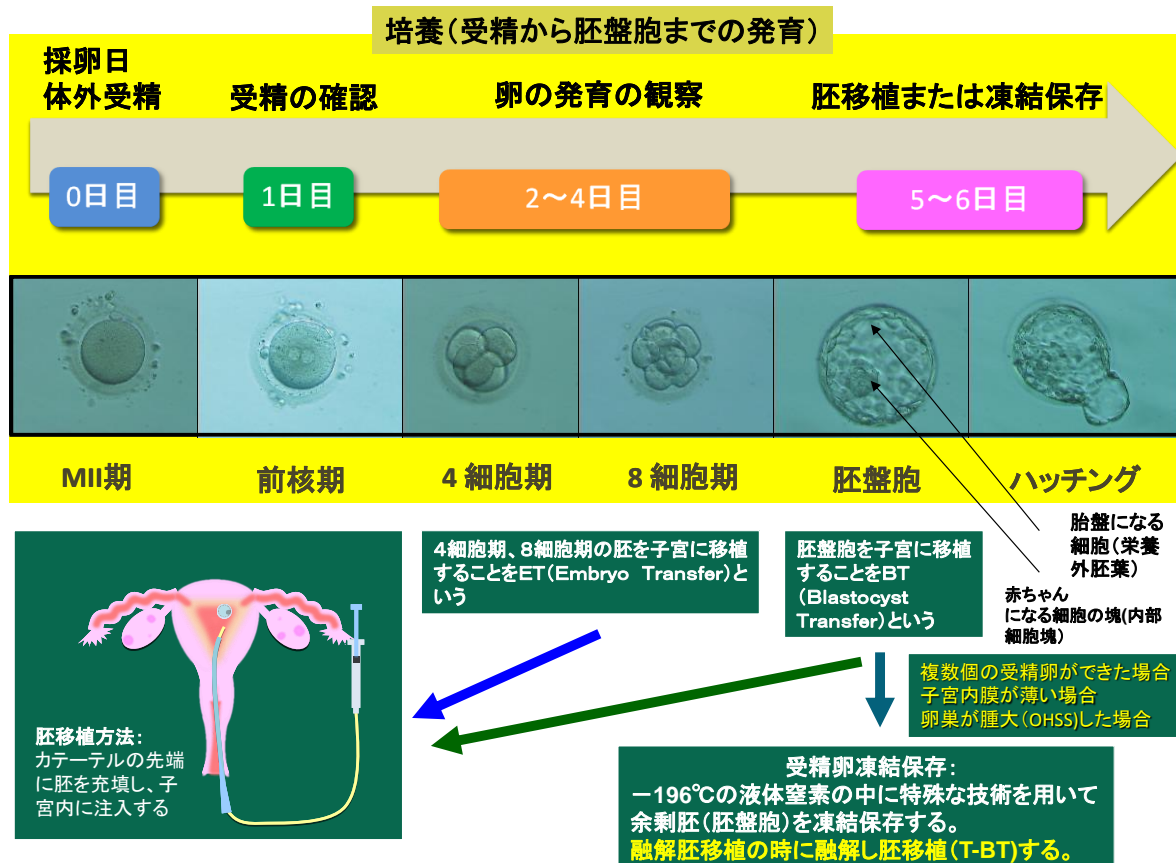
培養(受精から胚盤胞までの発育)

採卵日
体外受精

受精の確認

卵の発育の観察

胚移植または凍結保存

0日目

1日目

2〜4日目

5〜6日目

MII期

前核期

4 細胞期

8 細胞期

胚盤胞

ハッチング

胎盤になる細胞(栄養外胚葉)

赤ちゃんになる細胞の塊(内部細胞塊)

4細胞期、8細胞期の胚を子宮に移植することをET(Embryo Transfer)という

胚盤胞を子宮に移植することをBT(Blastocyst Transfer)という

複数個の受精卵ができた場合
子宮内膜が薄い場合
卵巣が腫大(OHSS)した場合

胚移植方法:
カテーテルの先端に胚を充填し、子宮内に注入する

受精卵凍結保存:
ー196℃の液体窒素の中に特殊な技術を用いて余剰胚(胚盤胞)を凍結保存する。
融解胚移植の時に融解し胚移植(T-BT)する。